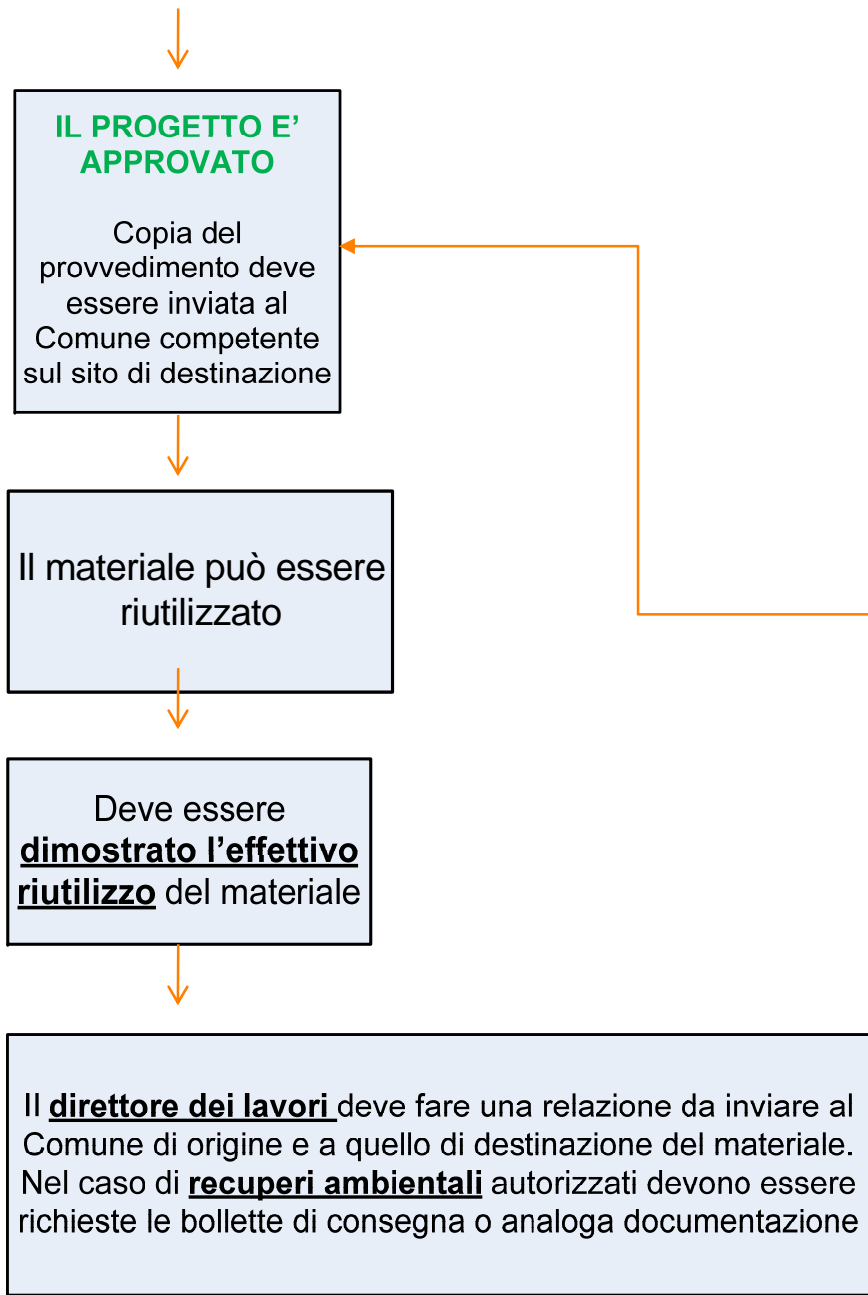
IL PROGETTO E' APPROVATO

Copia del provvedimento deve essere inviata al Comune competente sul sito di destinazione

Il materiale può essere riutilizzato

Deve essere **dimostrato l'effettivo riutilizzo** del materiale

Il **direttore dei lavori** deve fare una relazione da inviare al Comune di origine e a quello di destinazione del materiale. Nel caso di **recuperi ambientali** autorizzati devono essere richieste le bollette di consegna o analoga documentazione